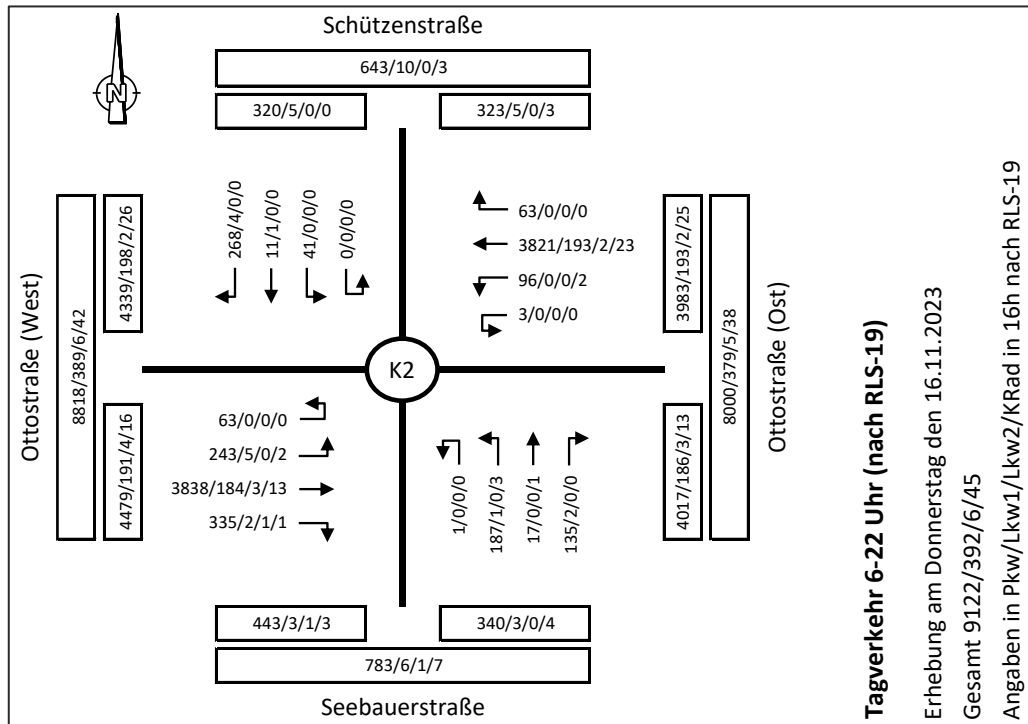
N

Schützenstraße

643/10/0/3

320/5/0/0

323/5/0/3

268/4/0/0

11/1/0/0

41/0/0/0

0/0/0/0

63/0/0/0

3821/193/2/23

96/0/0/2

3/0/0/0

Ottostraße (West)

8818/389/6/42

4339/198/2/26

4479/191/4/16

K2

3983/193/2/25

4017/186/3/13

8000/379/5/38

Ottostraße (Ost)

63/0/0/0

243/5/0/2

3838/184/3/13

335/2/1/1

1/0/0/0

187/1/0/3

17/0/0/1

135/2/0/0

443/3/1/3

340/3/0/4

783/6/1/7

Seebauerstraße

**Tagverkehr 6-22 Uhr (nach RLS-19)**

Erhebung am Donnerstag den 16.11.2023

Gesamt 9122/392/6/45

Angaben in Pkw/Lkw1/Lkw2/KRad in 16h nach RLS-19